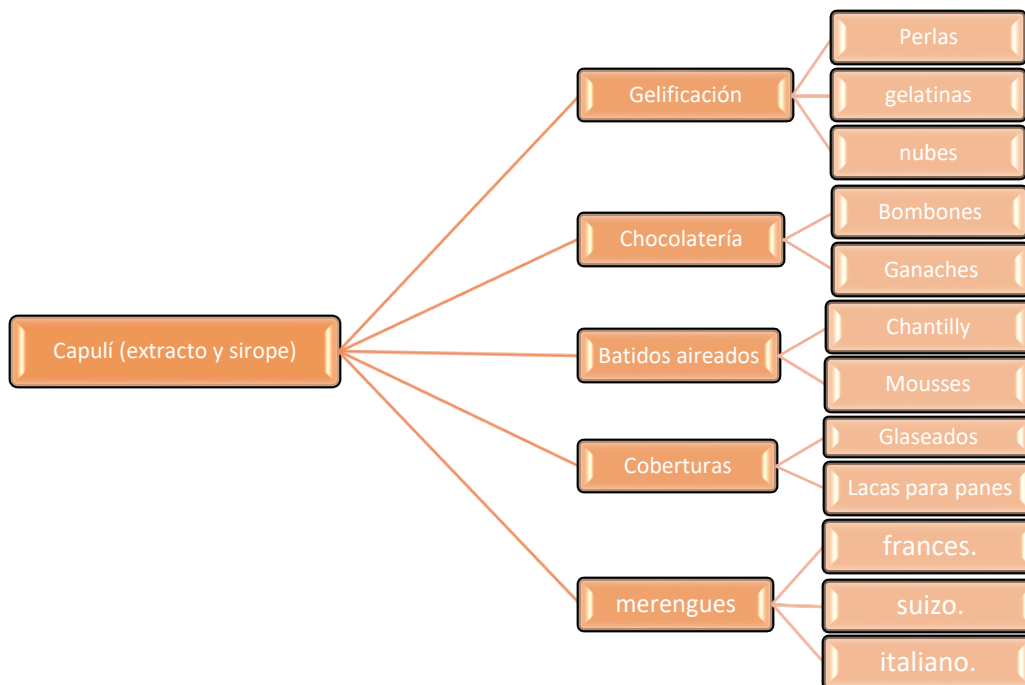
Capulí (extracto y sirope)

Gelificación
Perlas
gelatinas
nubes

Chocolatería
Bombones
Ganaches

Batidos aireados
Chantilly
Mousses

Coberturas
Glaseados
Lacas para panes

merengues
frances.
suizo.
italiano.